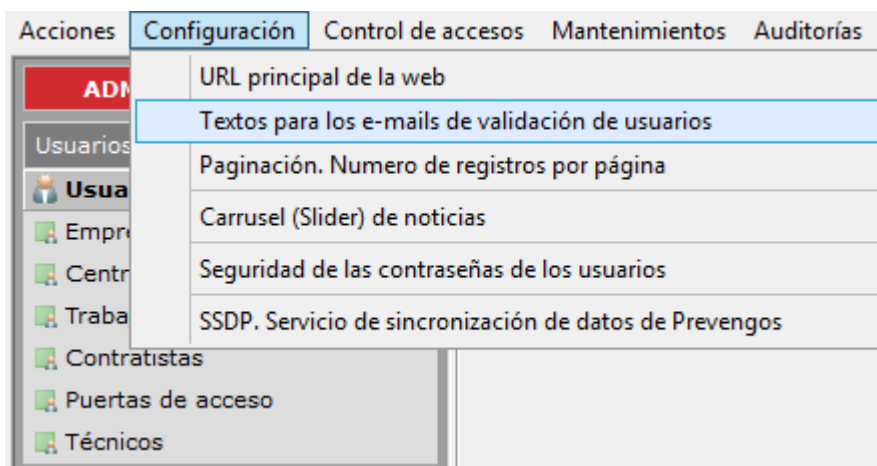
Acciones Configuración Control de accesos Mantenimientos Auditorías

URL principal de la web
Textos para los e-mails de validación de usuarios
Paginación. Numero de registros por página
Carrusel (Slider) de noticias
Seguridad de las contraseñas de los usuarios
SSDP. Servicio de sincronización de datos de Prevengos

ADM
Usuarios
Usua
Empre
Centr
Traba
Contratistas
Puertas de acceso
Técnicos